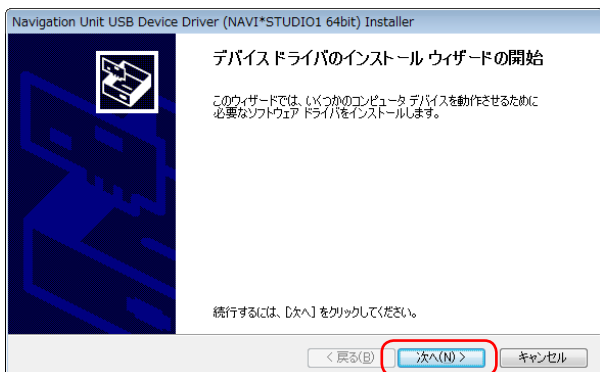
Navigation Unit USB Device Driver (NAVI*STUDIO1 64bit) Installer

デバイス ドライバのインストール ウィザードの開始

このウィザードでは、いくつかのコンピュータ デバイスを動作させるために必要なソフトウェア ドライバをインストールします。

続行するには、[次へ] をクリックしてください。

< 戻る(B)
次へ(N) >
キャンセル